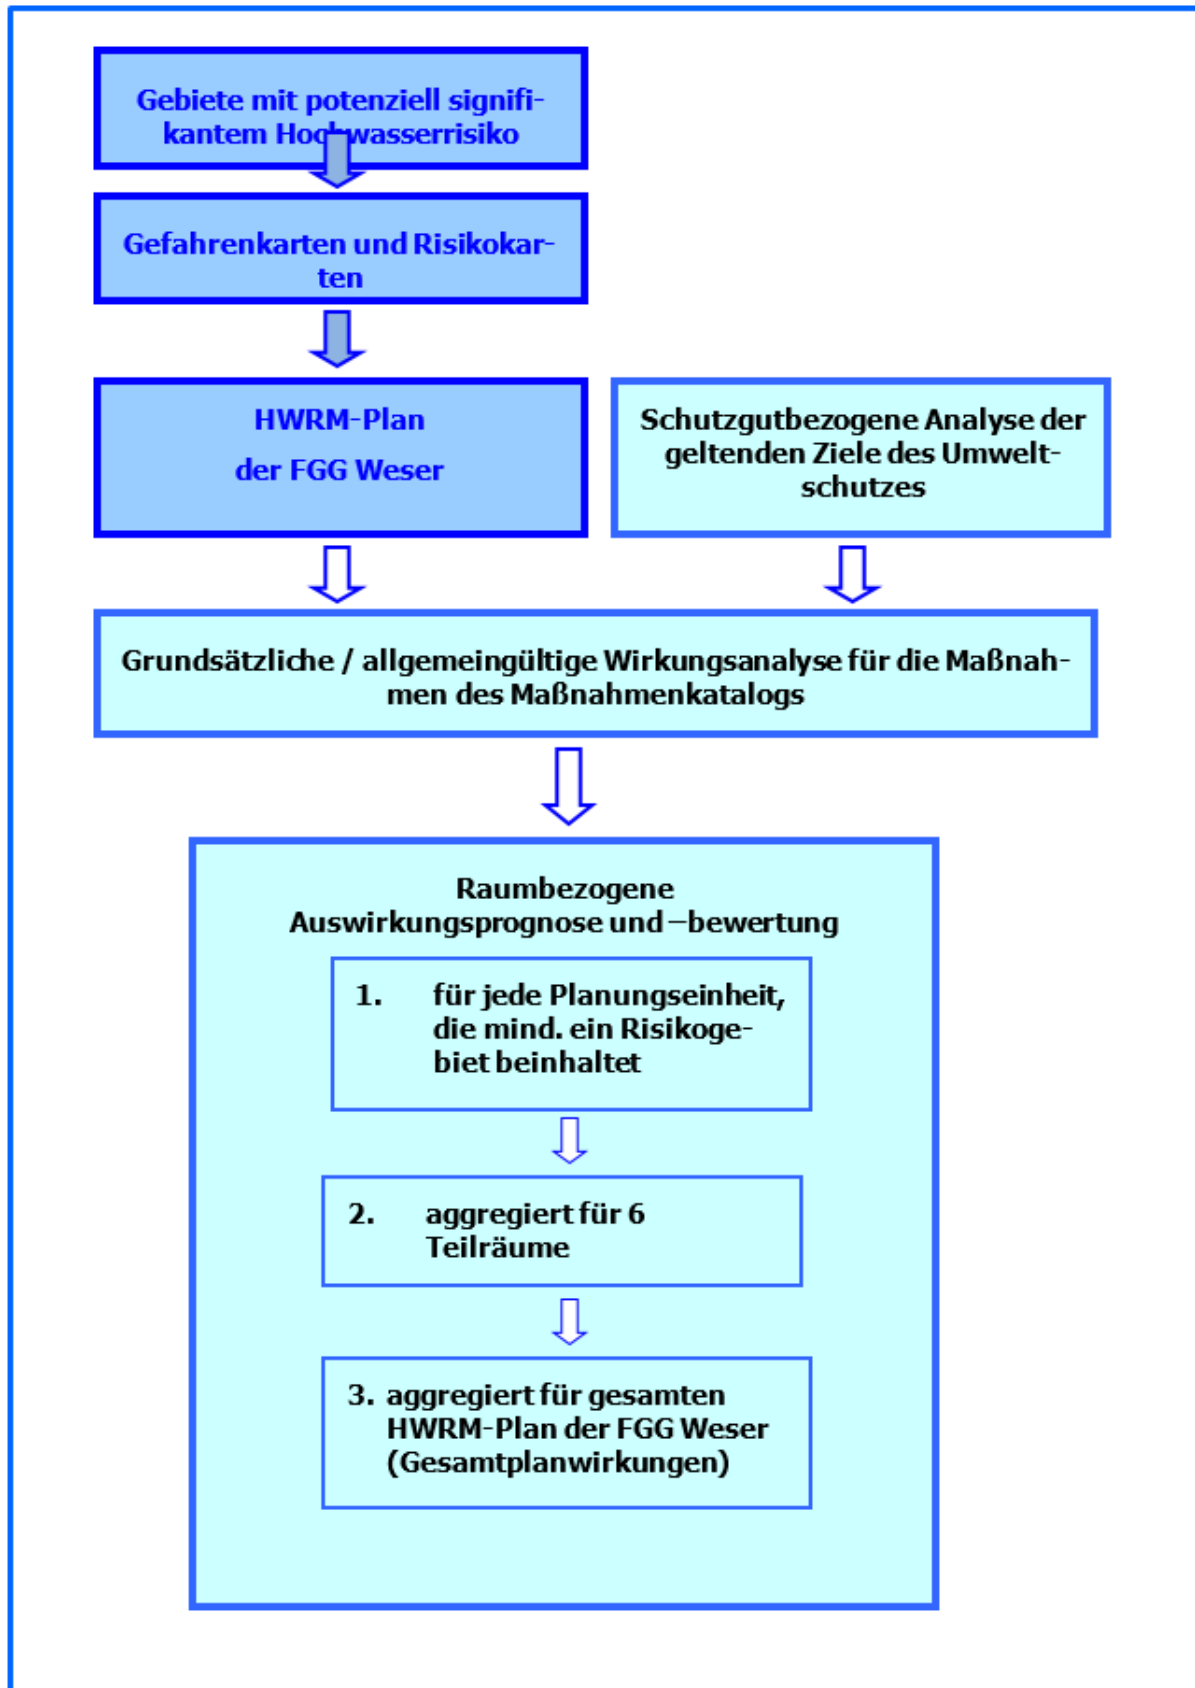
Gebiete mit potenziell signifikantem Hochwasserrisiko

Gefahrenkarten und Risikokarten

HWRM-Plan

der FGG Weser

Schutzgutbezogene Analyse der geltenden Ziele des Umweltschutzes

Grundsätzliche / allgemeingültige Wirkungsanalyse für die Maßnahmen des Maßnahmenkatalogs

Raumbezogene Auswirkungsprognose und –bewertung

1. für jede Planungseinheit, die mind. ein Risikogebiet beinhaltet

2. aggregiert für 6 Teilräume

3. aggregiert für gesamten HWRM-Plan der FGG Weser (Gesamtplanwirkungen)